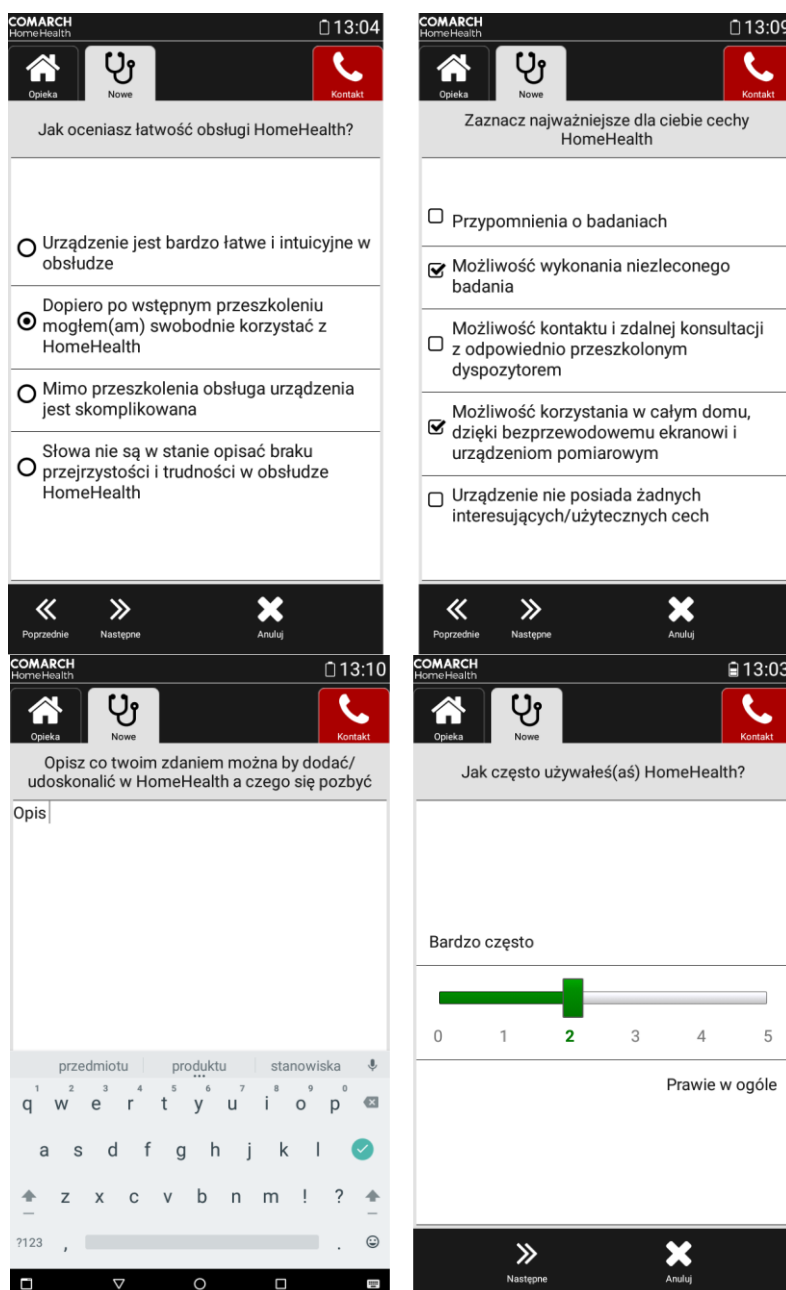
COMARCH HomeHealth 13:04

Opieka Nowe Kontakt

Jak oceniasz łatwość obsługi HomeHealth?

Urządzenie jest bardzo łatwe i intuicyjne w obsłudze

Dopiero po wstępnym przeszkoleniu mogłem(am) swobodnie korzystać z HomeHealth

Mimo przeszkolenia obsługa urządzenia jest skomplikowana

Słowa nie są w stanie opisać braku przejrzystości i trudności w obsłudze HomeHealth

Poprzednie Następne Anuluj

COMARCH HomeHealth 13:09

Opieka Nowe Kontakt

Zaznacz najważniejsze dla ciebie cechy HomeHealth

Przypomnienia o badaniach

Możliwość wykonania niezleconego badania

Możliwość kontaktu i zdalnej konsultacji z odpowiednio przeszkolonym dyspozytorem

Możliwość korzystania w całym domu, dzięki bezprzewodowemu ekranowi i urządzeniom pomiarowym

Urządzenie nie posiada żadnych interesujących/użytecznych cech

Poprzednie Następne Anuluj

COMARCH HomeHealth 13:10

Opieka Nowe Kontakt

Opisz co twoim zdaniem można by dodać/ udoskonalić w HomeHealth a czego się pozbyć

Opis

przedmiotu produktu stanowiska

1 2 3 4 5 6 7 8 9 0
q w e r t y u i o p
a s d f g h j k l
z x c v b n m ! ?
?123 , .

COMARCH HomeHealth 13:03

Opieka Nowe Kontakt

Jak często używałeś(aś) HomeHealth?

Bardzo często

0 1 2 3 4 5

Prawie w ogóle

Następne Anuluj